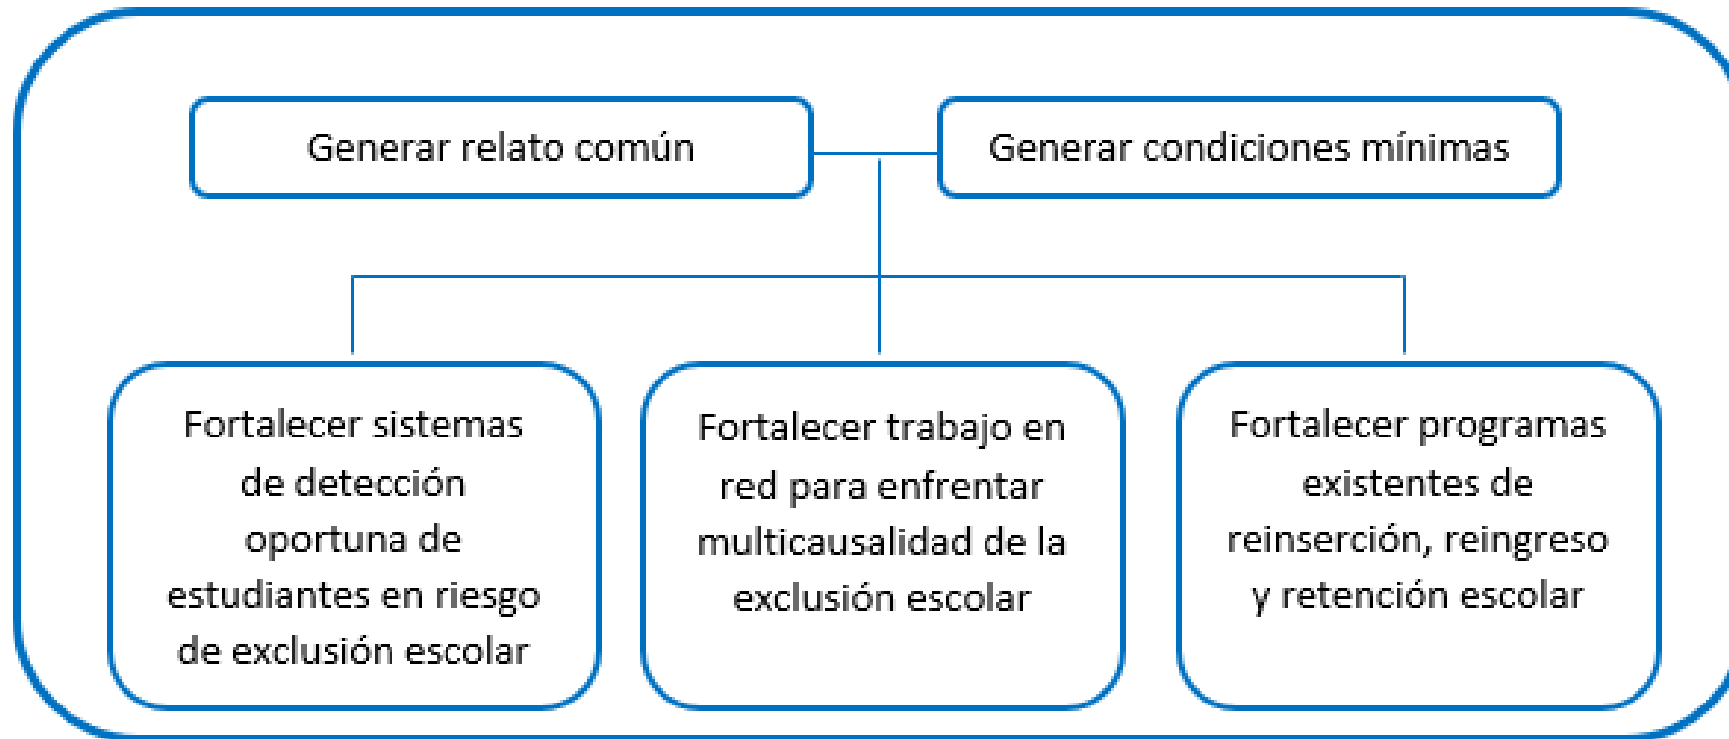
Generar relato común

Generar condiciones mínimas

Fortalecer sistemas de detección oportuna de estudiantes en riesgo de exclusión escolar

Fortalecer trabajo en red para enfrentar multicausalidad de la exclusión escolar

Fortalecer programas existentes de reinserción, reingreso y retención escolar